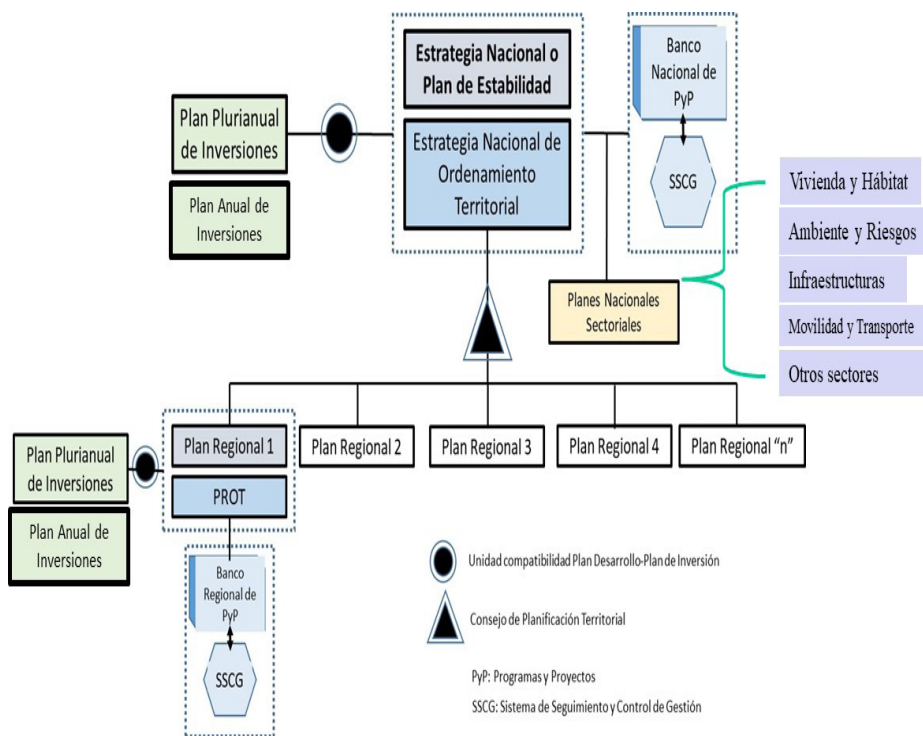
Estrategia Nacional o Plan de Estabilidad

Estrategia Nacional de Ordenamiento Territorial

Banco Nacional de PyP

SSCG

Plan Plurianual de Inversiones

Plan Anual de Inversiones

Vivienda y Hábitat

Ambiente y Riesgos

Infraestructuras

Movilidad y Transporte

Otros sectores

Planes Nacionales Sectoriales

Plan Regional 1

Plan Regional 2

Plan Regional 3

Plan Regional 4

Plan Regional "n"

PROT

Plan Plurianual de Inversiones

Plan Anual de Inversiones

Banco Regional de PyP

SSCG

Unidad compatibilidad Plan Desarrollo-Plan de Inversión

Consejo de Planificación Territorial

PyP: Programas y Proyectos

SSCG: Sistema de Seguimiento y Control de Gestión